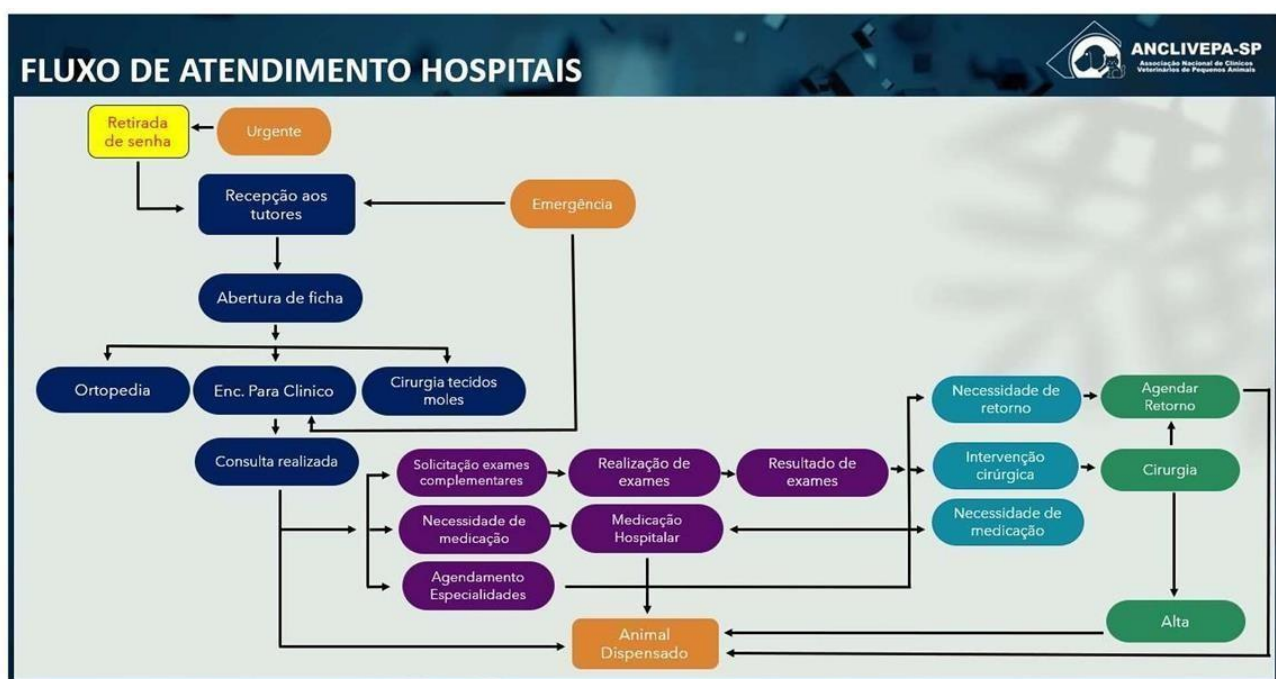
FLUXO DE ATENDIMENTO HOSPITAIS

ANCLIVEPA-SP
Associação Nacional de Clínicos Veterinários de Pequenos Animais

Retirada de senha

Urgente

Recepção aos tutores

Emergência

Abertura de ficha

Ortopedia

Enc. Para Clinico

Cirurgia tecidos moles

Consulta realizada

Solicitação exames complementares

Realização de exames

Resultado de exames

Necessidade de medicação

Medicação Hospitalar

Agendamento Especialidades

Animal Dispensado

Necessidade de retorno

Intervenção cirúrgica

Necessidade de medicação

Agendar Retorno

Cirurgia

Alta